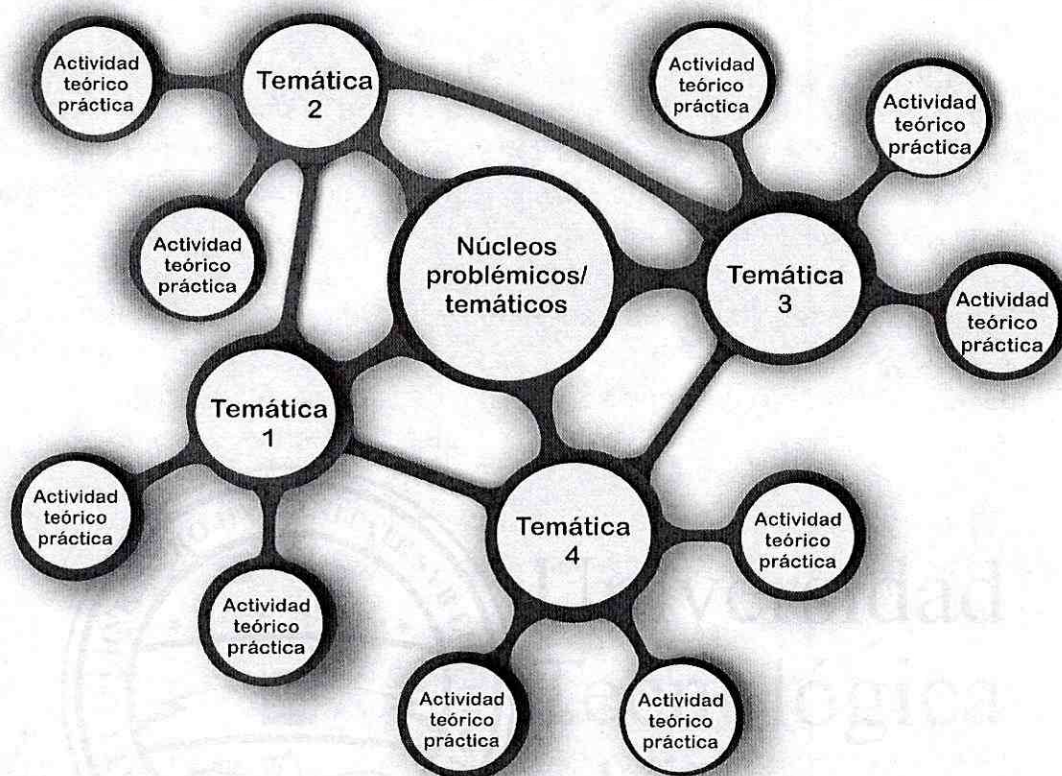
Actividad teórico práctica

Temática 2

Actividad teórico práctica

Actividad teórico práctica

Actividad teórico práctica

Núcleos problémicos/ temáticos

Temática 3

Actividad teórico práctica

Temática 1

Actividad teórico práctica

Temática 4

Actividad teórico práctica

Actividad teórico práctica

Actividad teórico práctica

Actividad teórico práctica

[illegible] versidad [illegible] ógica